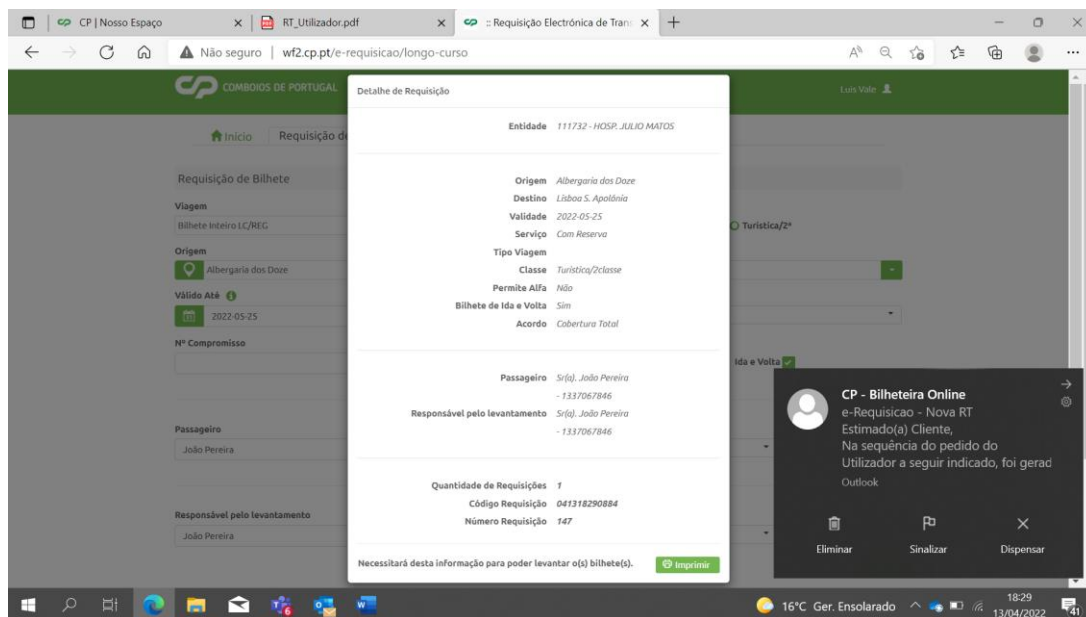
CP | Nosso Espaço
RT_Utilizador.pdf
:: Requisição Electrónica de Tran
Não seguro | wf2.cp.pt/e-requisicao/longo-curso

COMBOIOS DE PORTUGAL
Luis Vale

Início Requisição d

Requisição de Bilhete
Viagem
Bilhete Inteiro LC/REG
Turistica/2ª
Origem
Albergaria dos Doze
Válido Até
2022-05-25
Nº Compromisso
Ida e Volta
Passageiro
João Pereira
Responsável pelo levantamento
João Pereira

Detalhe de Requisição

Entidade 111732 - HOSP. JULIO MATOS

Origem Albergaria dos Doze
Destino Lisboa S. Apolónia
Validade 2022-05-25
Serviço Com Reserva
Tipo Viagem
Classe Turistica/2classe
Permite Alfa Não
Bilhete de Ida e Volta Sim
Acordo Cobertura Total

Passageiro Sr(a). João Pereira - 1337067846
Responsável pelo levantamento Sr(a). João Pereira - 1337067846

Quantidade de Requisições 1
Código Requisição 041318290884
Número Requisição 147

Necessitará desta informação para poder levantar o(s) bilhete(s).
Imprimir

CP - Bilheteira Online
e-Requisicao - Nova RT
Estimado(a) Cliente,
Na sequência do pedido do Utilizador a seguir indicado, foi gerad
Outlook
Eliminar
Sinalizar
Dispensar

16°C Ger. Ensolarado
18:29
13/04/2022
41